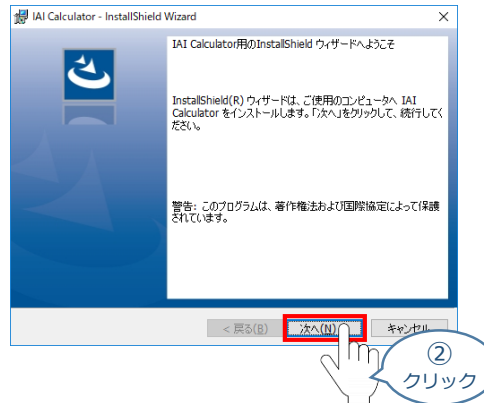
IAI Calculator - InstallShield Wizard

×

IAI Calculator用のInstallShield ウィザードへようこそ

InstallShield(R) ウィザードは、ご使用のコンピュータへ IAI Calculator をインストールします。「次へ」をクリックして、続行してください。

警告: このプログラムは、著作権法および国際協定によって保護されています。

< 戻る(B)

次へ(N) >

キャンセル

②
クリック